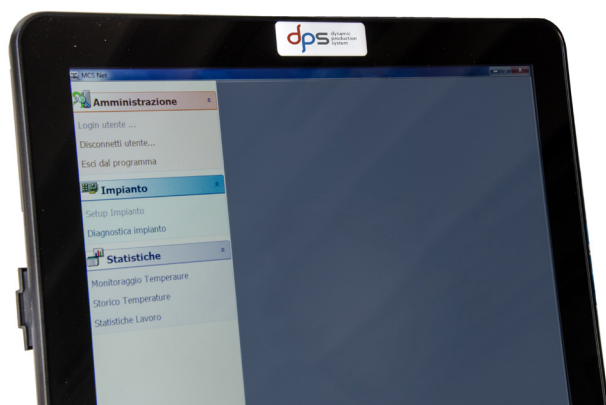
dps dynamic production system

MCS Net

Amministrazione

Login utente ...

Disconnetti utente...

Esci dal programma

Impianto

Setup Impianto

Diagnostica impianto

Statistiche

Monitoraggio Temperaure

Storico Temperature

Statistiche Lavoro